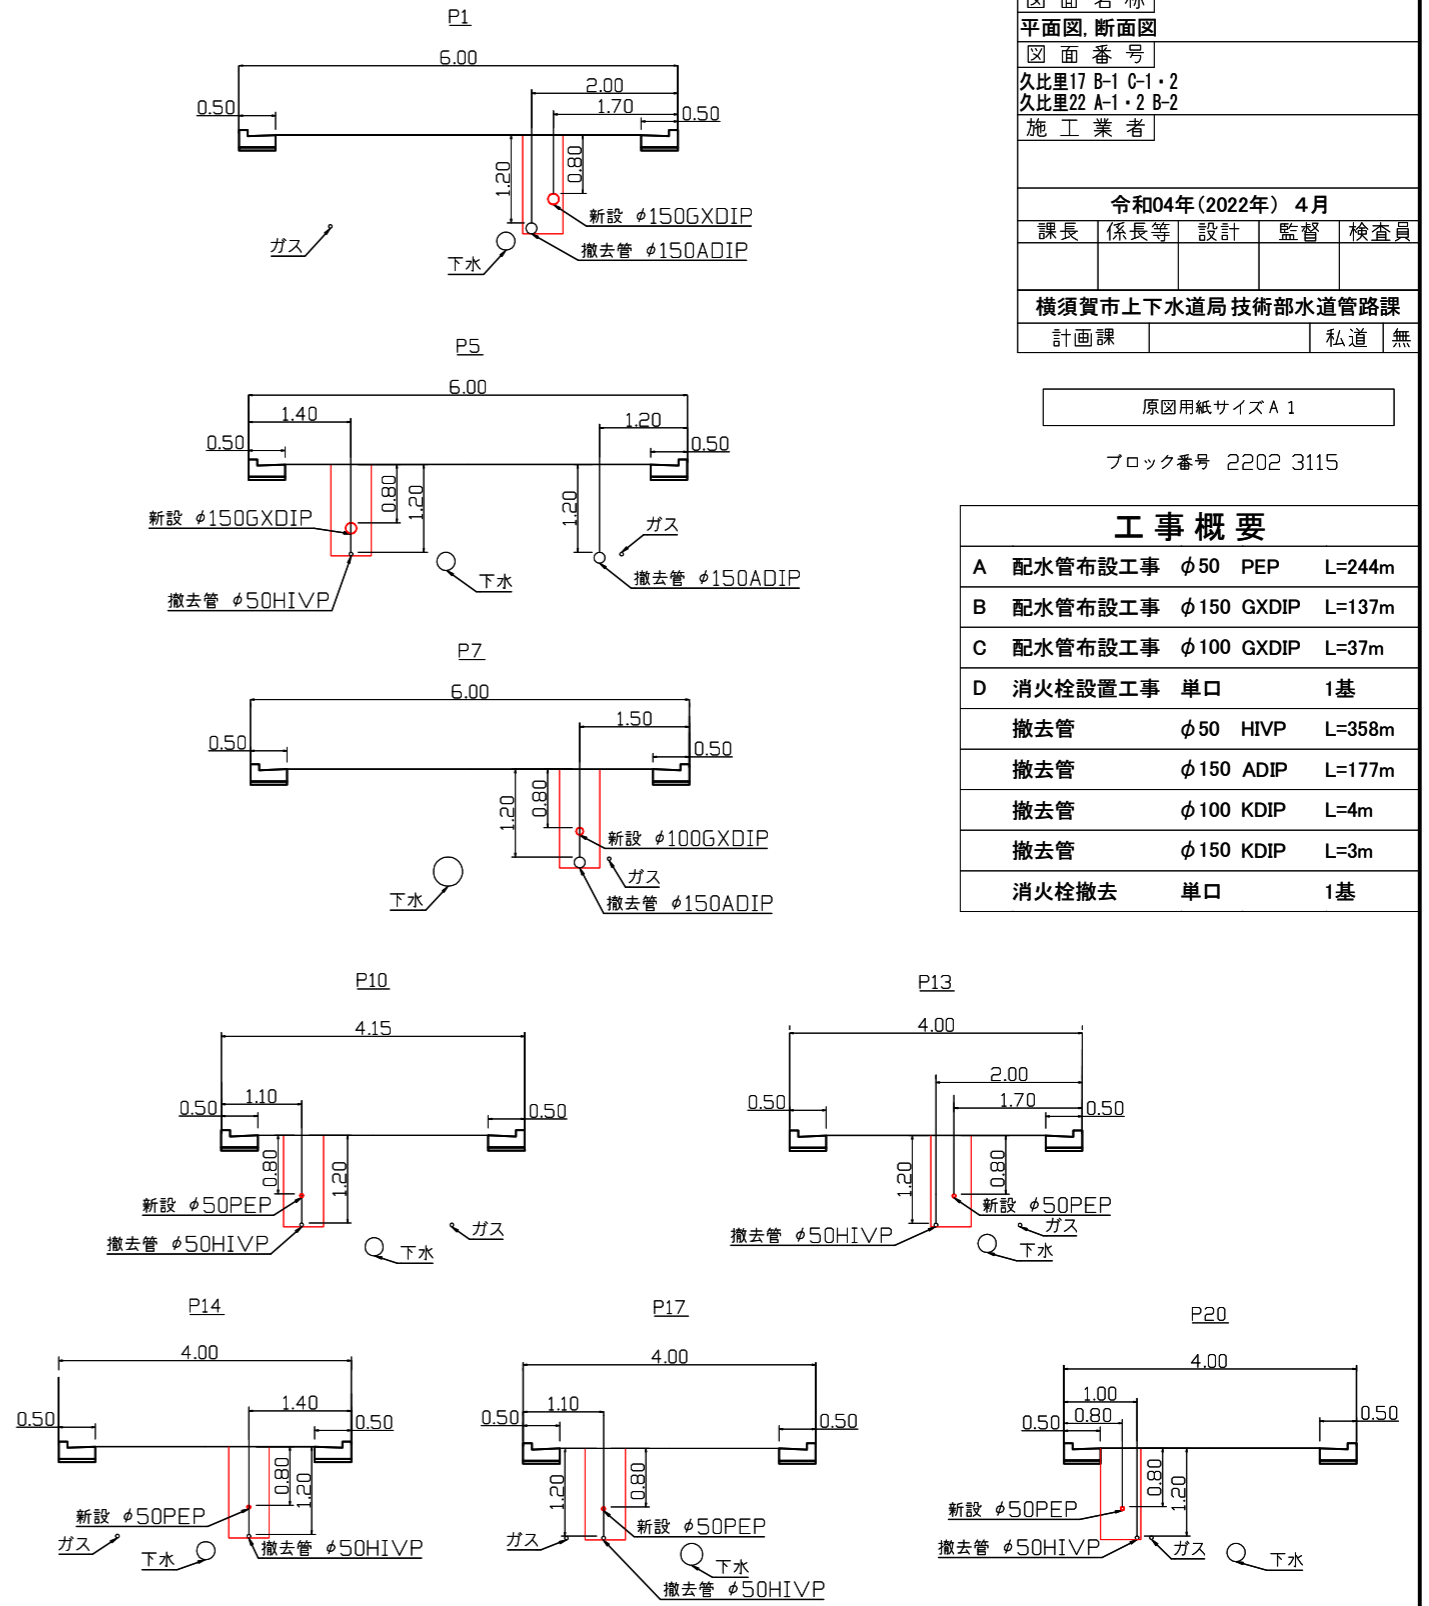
P1
6.00
2.00
1.70
0.50
0.50
1.20
0.80
新設 $\phi$150GXDIP
ガス
撤去管 $\phi$150ADIP
下水

図 面 名 称
平面図, 断面図
図 面 番 号
久比里17 B-1 C-1・2
久比里22 A-1・2 B-2
施 工 業 者
令和04年(2022年) 4月

| 課長 | 係長等 | 設計 | 監督 | 検査員 |
|---|---|---|---|---|
| | | | | |

横須賀市上下水道局 技術部水道管路課
計画課 | 私道 | 無

原図用紙サイズＡ１
ブロック番号 2202 3115

P5
6.00
1.40
1.20
0.50
0.50
0.80
1.20
1.20
新設 $\phi$150GXDIP
ガス
下水
撤去管 $\phi$50HIVP
撤去管 $\phi$150ADIP

P7
6.00
1.50
0.50
0.50
1.20
0.80
新設 $\phi$100GXDIP
下水
ガス
撤去管 $\phi$150ADIP

工 事 概 要

| A | 配水管布設工事 | $\phi$50 PEP | L=244m |
|---|---|---|---|
| B | 配水管布設工事 | $\phi$150 GXDIP | L=137m |
| C | 配水管布設工事 | $\phi$100 GXDIP | L=37m |
| D | 消火栓設置工事 | 単口 | 1基 |
| | 撤去管 | $\phi$50 HIVP | L=358m |
| | 撤去管 | $\phi$150 ADIP | L=177m |
| | 撤去管 | $\phi$100 KDIP | L=4m |
| | 撤去管 | $\phi$150 KDIP | L=3m |
| | 消火栓撤去 | 単口 | 1基 |

P10
4.15
0.50
1.10
0.50
0.80
1.20
新設 $\phi$50PEP
ガス
撤去管 $\phi$50HIVP
下水

P13
4.00
2.00
1.70
0.50
0.50
1.20
0.80
新設 $\phi$50PEP
ガス
撤去管 $\phi$50HIVP
下水

P14
4.00
1.40
0.50
0.50
0.80
1.20
新設 $\phi$50PEP
ガス
下水
撤去管 $\phi$50HIVP

P17
4.00
0.50
1.10
0.50
1.20
0.80
ガス
新設 $\phi$50PEP
下水
撤去管 $\phi$50HIVP

P20
4.00
1.00
0.80
0.50
0.50
0.80
1.20
新設 $\phi$50PEP
撤去管 $\phi$50HIVP
ガス
下水